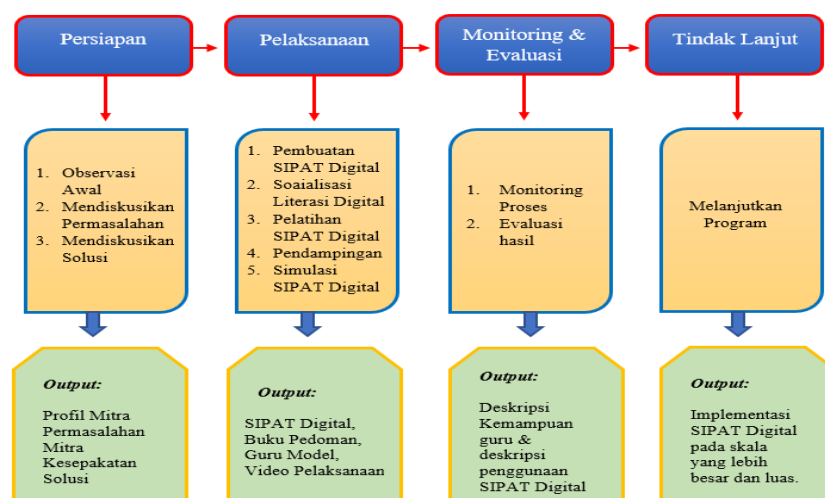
Persiapan

1. Observasi Awal
2. Mendiskusikan Permasalahan
3. Mendiskusikan Solusi

Output:

Profil Mitra
Permasalahan Mitra
Kesepakatan Solusi

Pelaksanaan

1. Pembuatan SIPAT Digital
2. Soaialisasi Literasi Digital
3. Pelatihan SIPAT Digital
4. Pendampingan
5. Simulasi SIPAT Digital

Output:

SIPAT Digital,
Buku Pedoman,
Guru Model,
Video Pelaksanaan

Monitoring & Evaluasi

1. Monitoring Proses
2. Evaluasi hasil

Output:

Deskripsi Kemampuan guru & deskripsi penggunaan SIPAT Digital

Tindak Lanjut

Melanjutkan Program

Output:

Implementasi SIPAT Digital pada skala yang lebih besar dan luas.